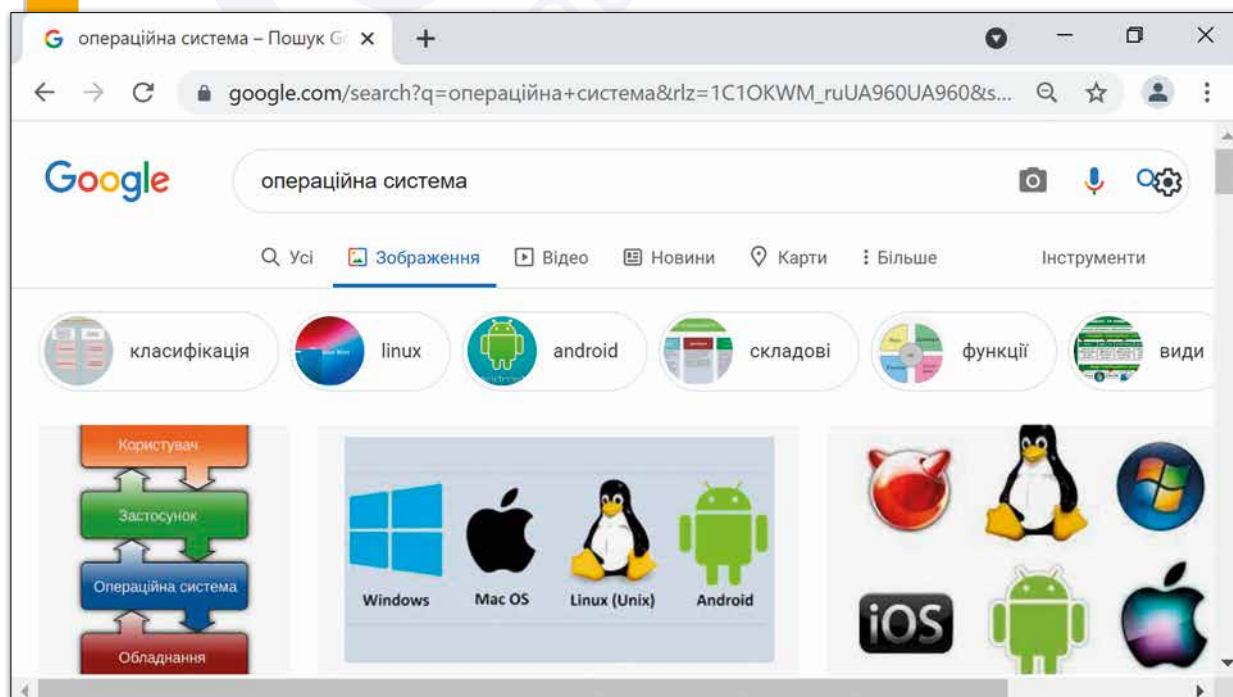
операційна система – Пошук G

google.com/search?q=операційна+система&rlz=1C1OKWM_ruUA960UA960&s...

Google

операційна система

Усі Зображення Відео Новини Карти Більше Інструменти

класифікація linux android складові функції види

Користувач
Застосунок
Операційна система
Обладнання

Windows Mac OS Linux (Unix) Android

iOS